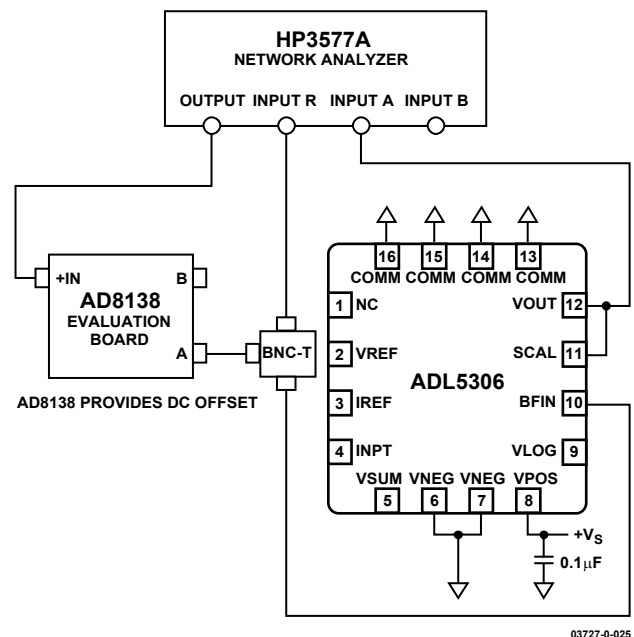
HP3577A
NETWORK ANALYZER

OUTPUT INPUT R INPUT A INPUT B

16 15 14 13
COMM COMM COMM COMM

+IN B
AD8138
EVALUATION
BOARD
A

BNC-T

AD8138 PROVIDES DC OFFSET

1 NC
2 VREF
3 IREF
4 INPT

VOUT 12
SCAL 11
BFIN 10
VLOG 9

ADL5306

VSUM VNEG VNEG VPOS
5 6 7 8

$+V_S$

$0.1\mu F$

03727-0-025